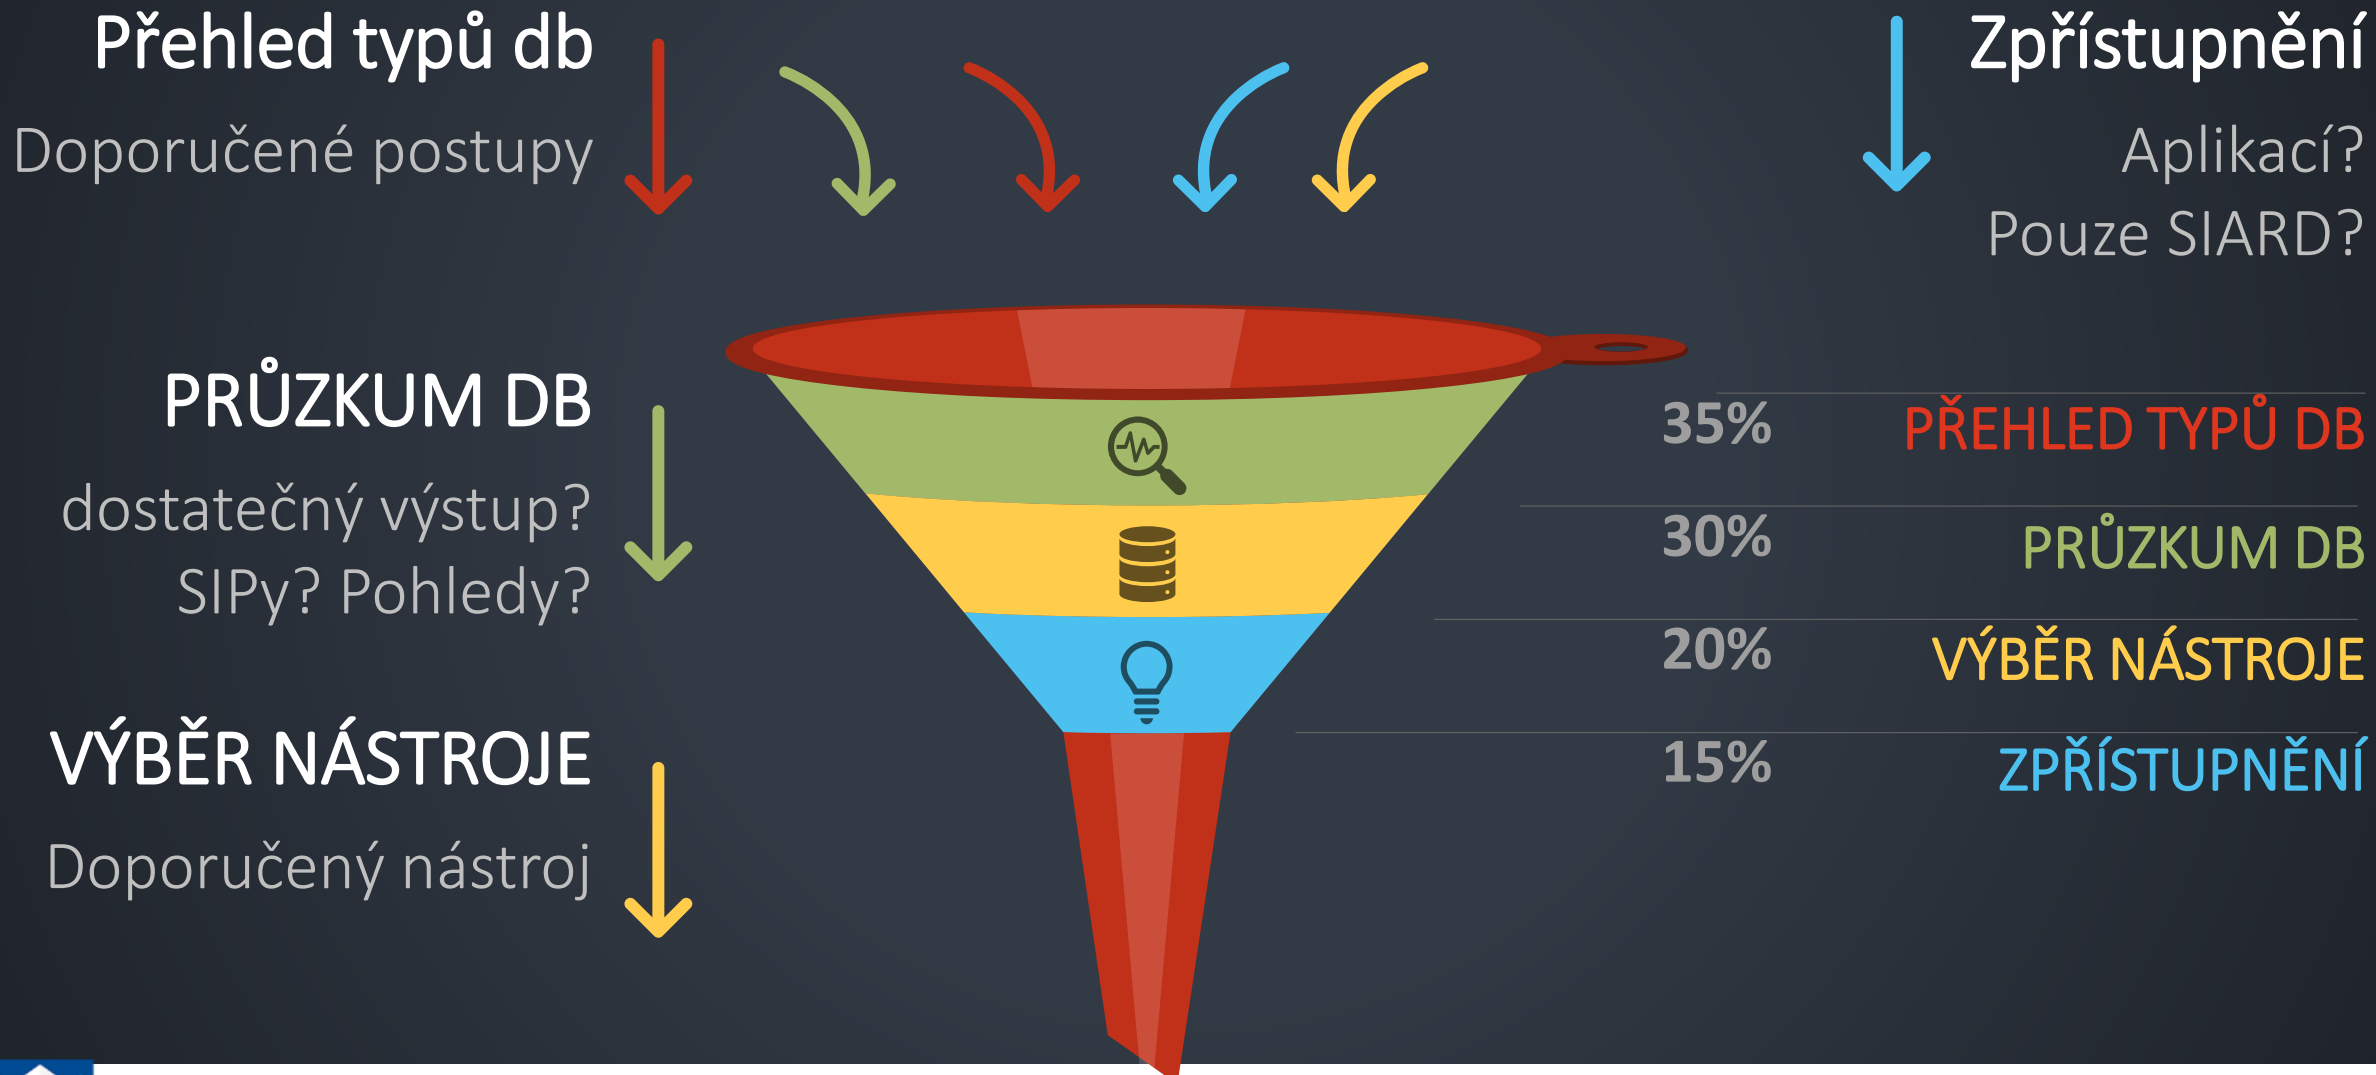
Přehled typů db

Doporučené postupy

Zpřístupnění

Aplikací?

Pouze SIARD?

PRŮZKUM DB

dostatečný výstup?

SIPy? Pohledy?

VÝBĚR NÁSTROJE

Doporučený nástroj

35% PŘEHLED TYPŮ DB

30% PRŮZKUM DB

20% VÝBĚR NÁSTROJE

15% ZPŘÍSTUPNĚNÍ